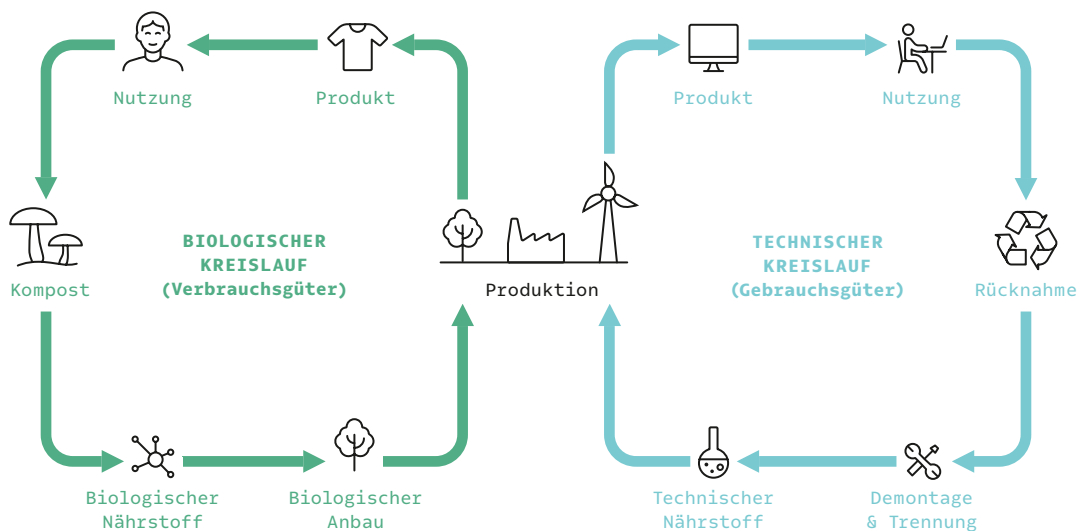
Nutzung

Produkt

Produkt

Nutzung

Kompost

BIOLOGISCHER KREISLAUF (Verbrauchsgüter)

Produktion

TECHNISCHER KREISLAUF (Gebrauchsgüter)

Rücknahme

Biologischer Nährstoff

Biologischer Anbau

Technischer Nährstoff

Demontage & Trennung